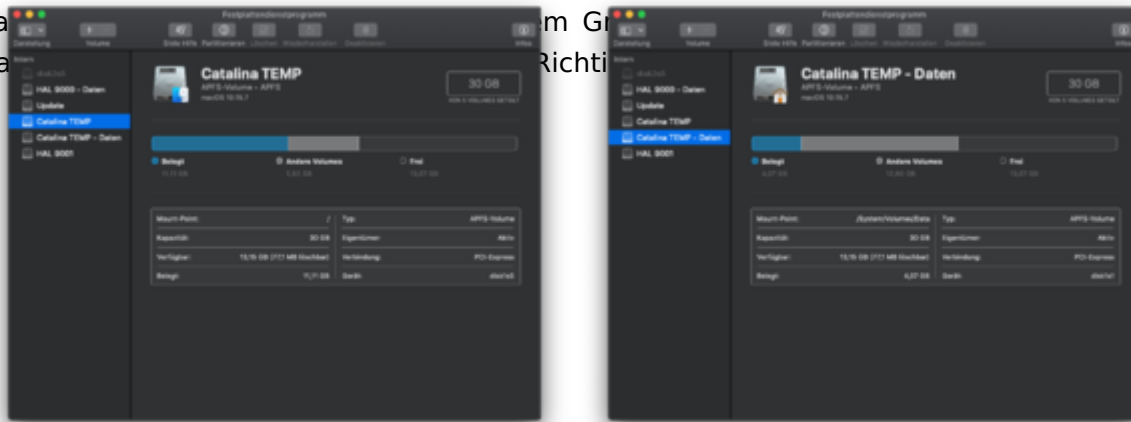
Festplattendienstprogramm

Darstellung Volume Erste Hilfe Partitionieren Löschen Wiederherstellen Deaktivieren Infos

Intern
disk0s5
HAL 9000 - Daten
Update
Catalina TEMP
Catalina TEMP - Daten
HAL 9001

Catalina TEMP
APFS-Volume • APFS
macOS 10.15.7

30 GB
VON 6 VOLUMES GETEILT

Belegt
11,11 GB

Andere Volumes
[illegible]

Frei
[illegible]

| Mount-Point: | / | Typ: | APFS-Volume |
|---|---|---|---|
| Kapazität: | 30 GB | Eigentümer: | Aktiv |
| Verfügbar: | 13,15 GB (77,1 MB löschbar) | Verbindung: | PCI-Express |
| Belegt: | 11,11 GB | Gerät: | disk1s5 |

a m Gr
a Richti

Festplattendienstprogramm

Darstellung Volume Erste Hilfe Partitionieren Löschen Wiederherstellen Deaktivieren Infos

Intern
disk0s5
HAL 9000 - Daten
Update
Catalina TEMP
Catalina TEMP - Daten
HAL 9001

Catalina TEMP - Daten
APFS-Volume • APFS
macOS 10.15.7

30 GB
VON 6 VOLUMES GETEILT

Belegt
4,37 GB

Andere Volumes
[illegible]

Frei
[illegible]

| Mount-Point: | /System/Volumes/Data | Typ: | APFS-Volume |
|---|---|---|---|
| Kapazität: | 30 GB | Eigentümer: | Aktiv |
| Verfügbar: | 13,15 GB (77,1 MB löschbar) | Verbindung: | PCI-Express |
| Belegt: | 4,37 GB | Gerät: | disk1s1 |